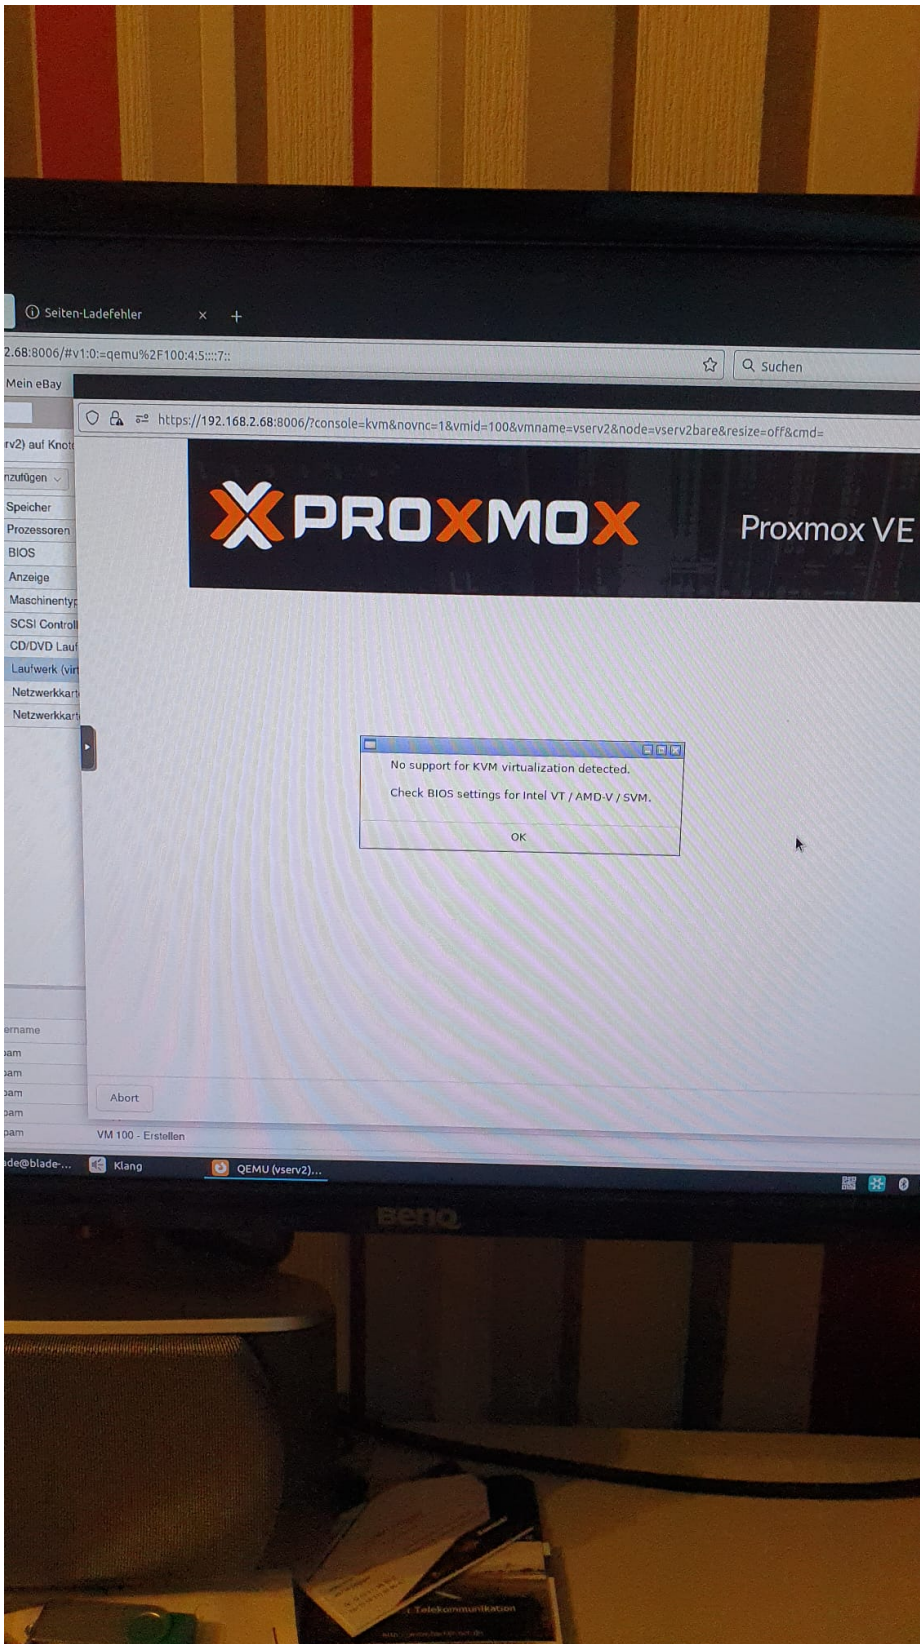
Seiten-Ladefehler × +

2.68:8006/#v1:0:=qemu%2F100:4:5::::7::

Suchen

Mein eBay

https://192.168.2.68:8006/?console=kvm&novnc=1&vmid=100&vmname=vserv2&node=vserv2bare&resize=off&cmd=

rv2) auf Knot

nzufügen

Speicher
Prozessoren
BIOS
Anzeige
Maschinentyp
SCSI Controll
CD/DVD Lauf
Laufwerk (vir
Netzwerkkart
Netzwerkkart

PROXMOX

Proxmox VE

No support for KVM virtualization detected.

Check BIOS settings for Intel VT / AMD-V / SVM.

OK

ername
pam
pam
pam
pam
pam

Abort

VM 100 - Erstellen

ade@blade-... Klang QEMU (vserv2)...

BenQ

Telekommunikation